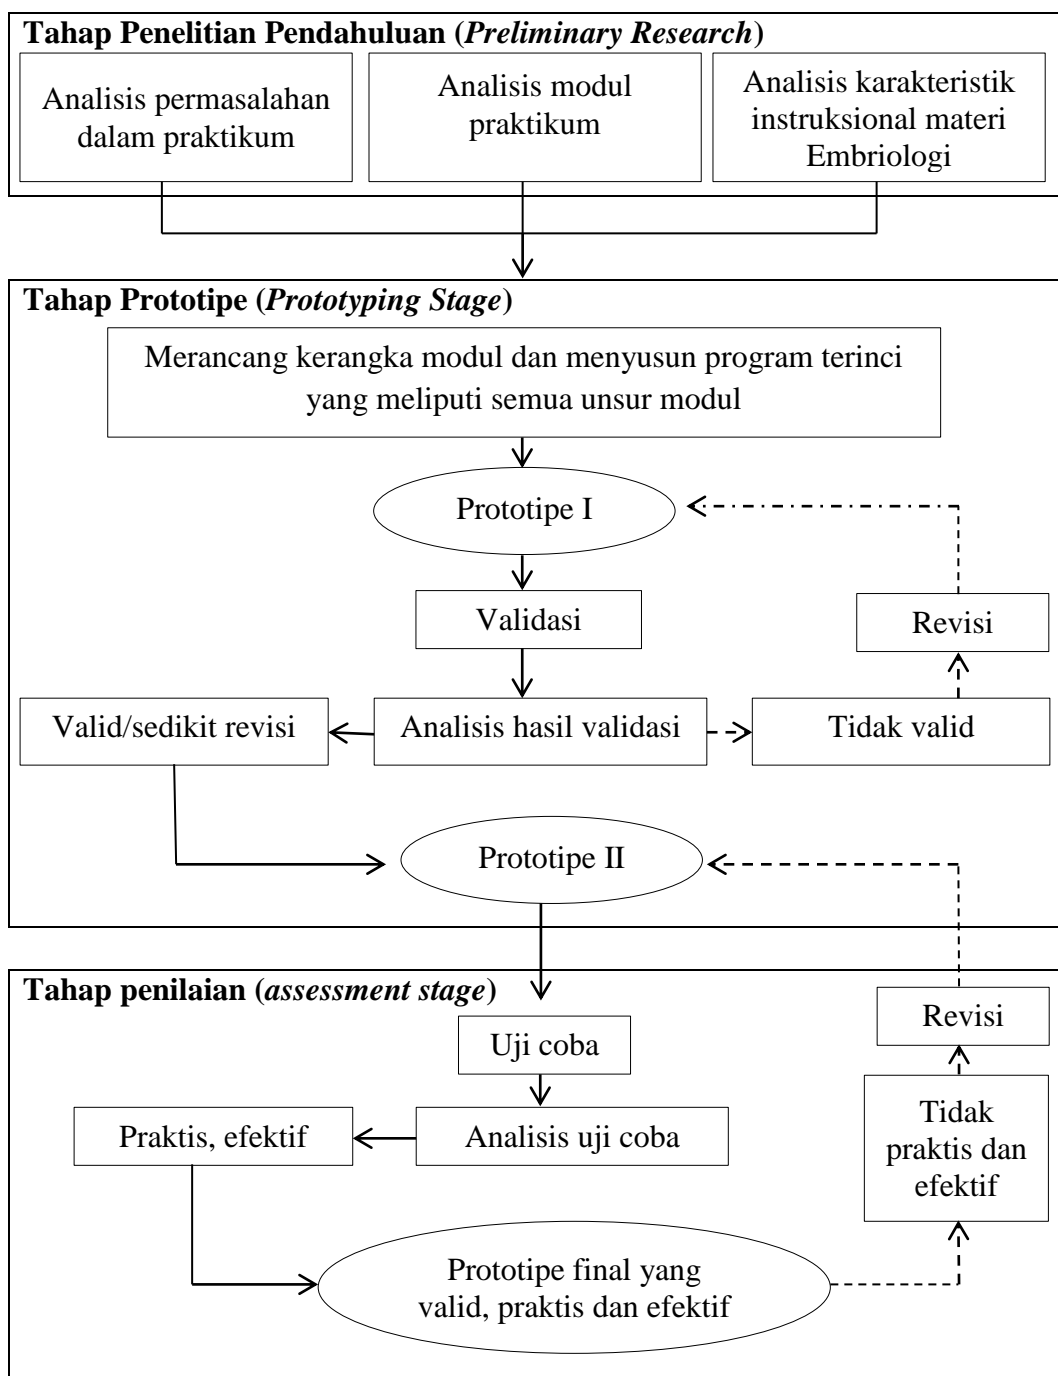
**Tahap Penelitian Pendahuluan (*Preliminary Research*)**

Analisis permasalahan dalam praktikum

Analisis modul praktikum

Analisis karakteristik instruksional materi Embriologi

**Tahap Prototipe (*Prototyping Stage*)**

Merancang kerangka modul dan menyusun program terinci yang meliputi semua unsur modul

Prototipe I

Validasi

Revisi

Valid/sedikit revisi

Analisis hasil validasi

Tidak valid

Prototipe II

**Tahap penilaian (*assessment stage*)**

Revisi

Uji coba

Praktis, efektif

Analisis uji coba

Tidak praktis dan efektif

Prototipe final yang valid, praktis dan efektif